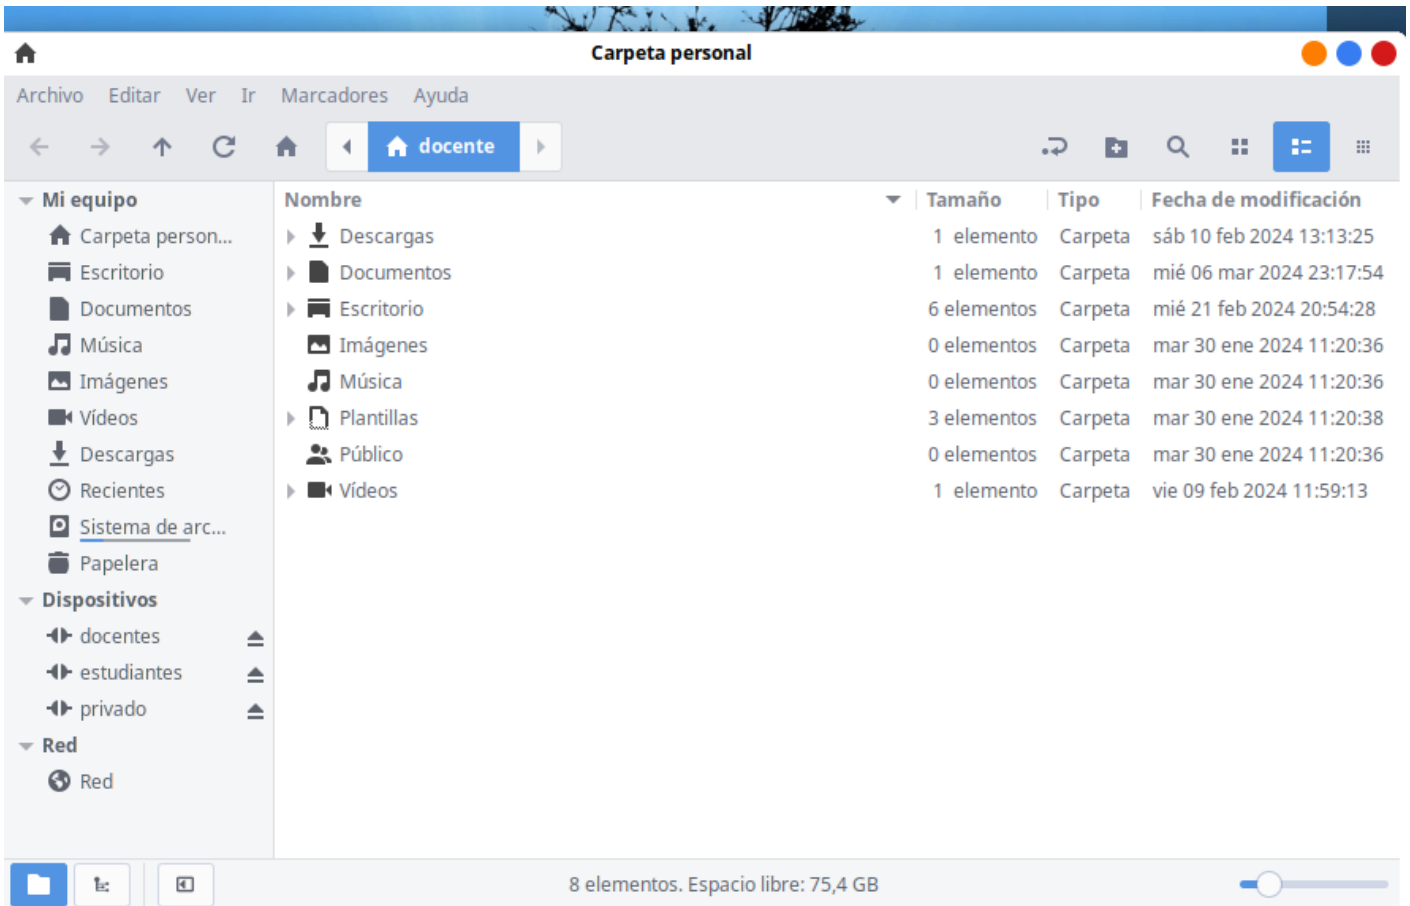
Carpeta personal

Archivo Editar Ver Ir Marcadores Ayuda

docente

Mi equipo
Carpeta person...
Escritorio
Documentos
Música
Imágenes
Vídeos
Descargas
Recientes
Sistema de arc...
Papelera
Dispositivos
docentes
estudiantes
privado
Red
Red

| Nombre | Tamaño | Tipo | Fecha de modificación |
|---|---|---|---|
| Descargas | 1 elemento | Carpeta | sáb 10 feb 2024 13:13:25 |
| Documentos | 1 elemento | Carpeta | mié 06 mar 2024 23:17:54 |
| Escritorio | 6 elementos | Carpeta | mié 21 feb 2024 20:54:28 |
| Imágenes | 0 elementos | Carpeta | mar 30 ene 2024 11:20:36 |
| Música | 0 elementos | Carpeta | mar 30 ene 2024 11:20:36 |
| Plantillas | 3 elementos | Carpeta | mar 30 ene 2024 11:20:38 |
| Público | 0 elementos | Carpeta | mar 30 ene 2024 11:20:36 |
| Vídeos | 1 elemento | Carpeta | vie 09 feb 2024 11:59:13 |

8 elementos. Espacio libre: 75,4 GB